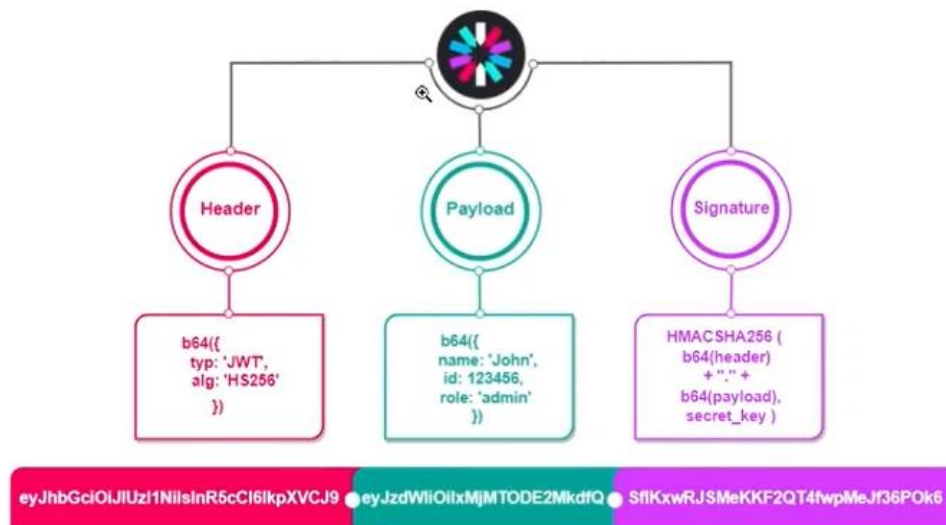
Header

Payload

Signature

b64({
typ: 'JWT',
alg: 'HS256'
})

b64({
name: 'John',
id: 123456,
role: 'admin'
})

HMACSHA256 (
b64(header)
+ "." +
b64(payload),
secret_key )

eyJhbGciOiJIUzI1NiIsInR5cCI6IkpXVCJ9

eyJzdWIiOiIxMjMTODE2MkdfQ

SflKxwRJSMeKKF2QT4fwpMeJf36POk6